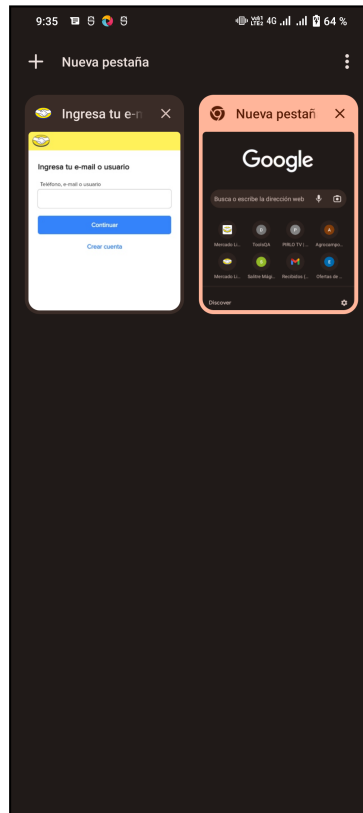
9:35 S S
VoLTE 4G 64 %

Nueva pestaña

Ingresa tu e-m

Ingresa tu e-mail o usuario
Teléfono, e-mail o usuario
Continuar
Crear cuenta

Nueva pestañ

Google
Busca o escribe la dirección web
Mercado Li... TodoGN PRNLD TV | ... Agrocampo...
Mercado Li... Saltos Mági... Recibidos (... Ofertas de ...
Discover